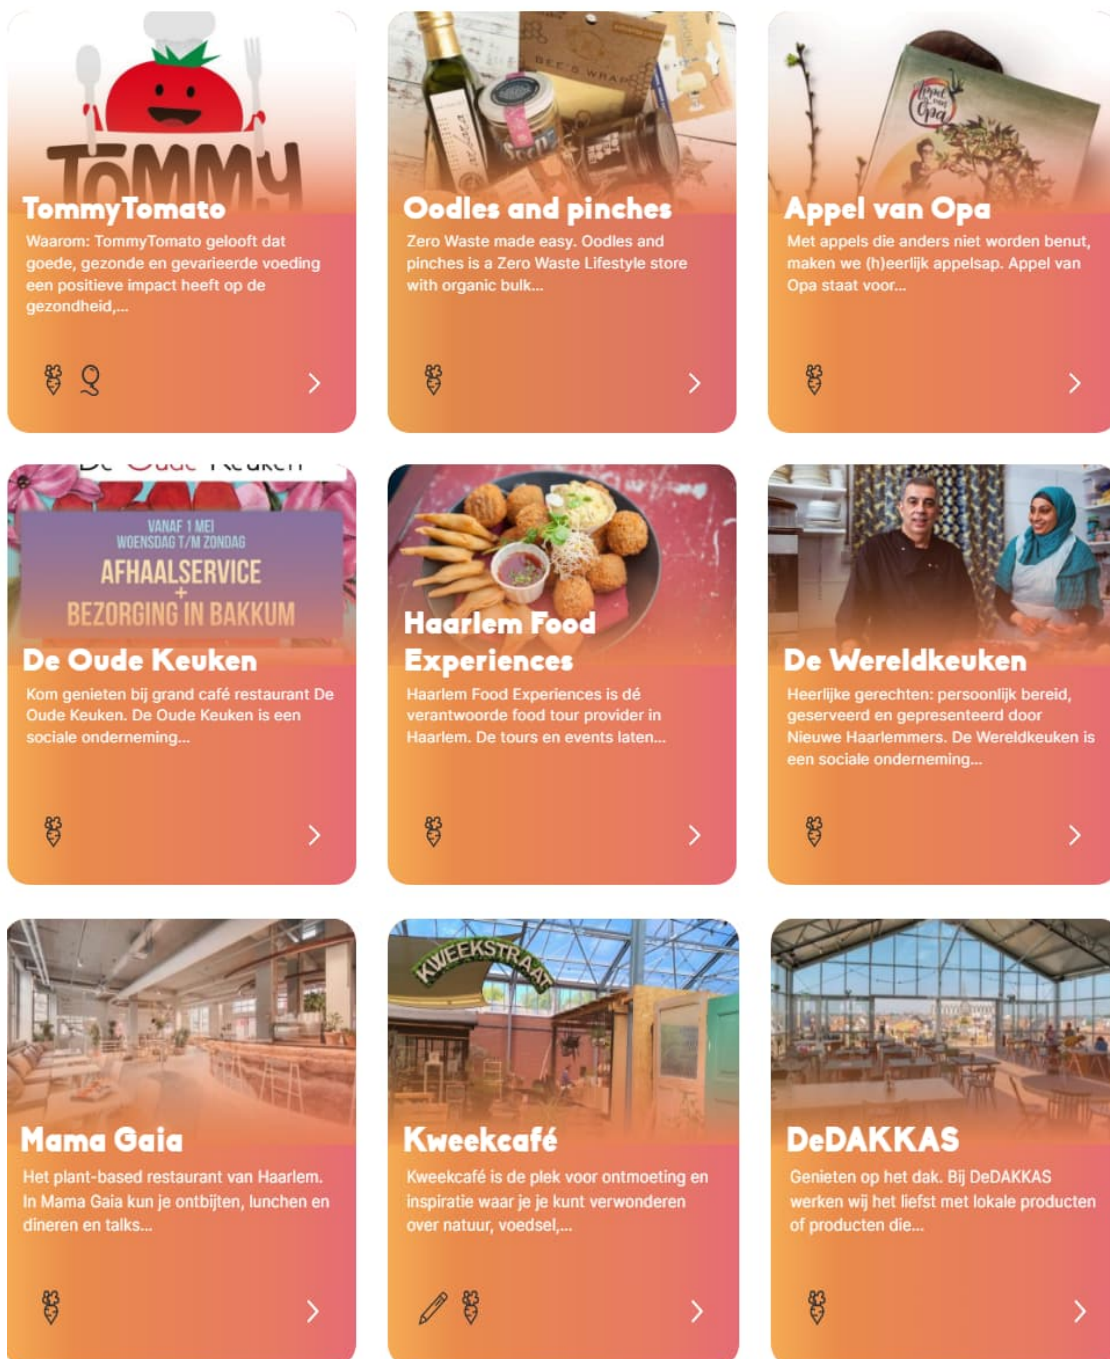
TOMMY

TommyTomato

Waarom: TommyTomato gelooft dat goede, gezonde en gevarieerde voeding een positieve impact heeft op de gezondheid,...

Oodles and pinches

Zero Waste made easy. Oodles and pinches is a Zero Waste Lifestyle store with organic bulk...

Appel van Opa

Met appels die anders niet worden benut, maken we (h)eerlijk appelsap. Appel van Opa staat voor...

VANAF 1 MEI
WOENSDAG T/M ZONDAG
AFHAALSERVICE
+
BEZORGING IN BAKKUM

De Oude Keuken

Kom genieten bij grand café restaurant De Oude Keuken. De Oude Keuken is een sociale onderneming...

Haarlem Food Experiences

Haarlem Food Experiences is dé verantwoorde food tour provider in Haarlem. De tours en events laten...

De Wereldkeuken

Heerlijke gerechten: persoonlijk bereid, geserveerd en gepresenteerd door Nieuwe Haarlemmers. De Wereldkeuken is een sociale onderneming...

Mama Gaia

Het plant-based restaurant van Haarlem. In Mama Gaia kun je ontbijten, lunchen en dineren en talks...

KWEEKSTRAAT

Kweekcafé

Kweekcafé is de plek voor ontmoeting en inspiratie waar je je kunt verwonderen over natuur, voedsel,...

DeDAKKAS

Genieten op het dak. Bij DeDAKKAS werken wij het liefst met lokale producten of producten die...